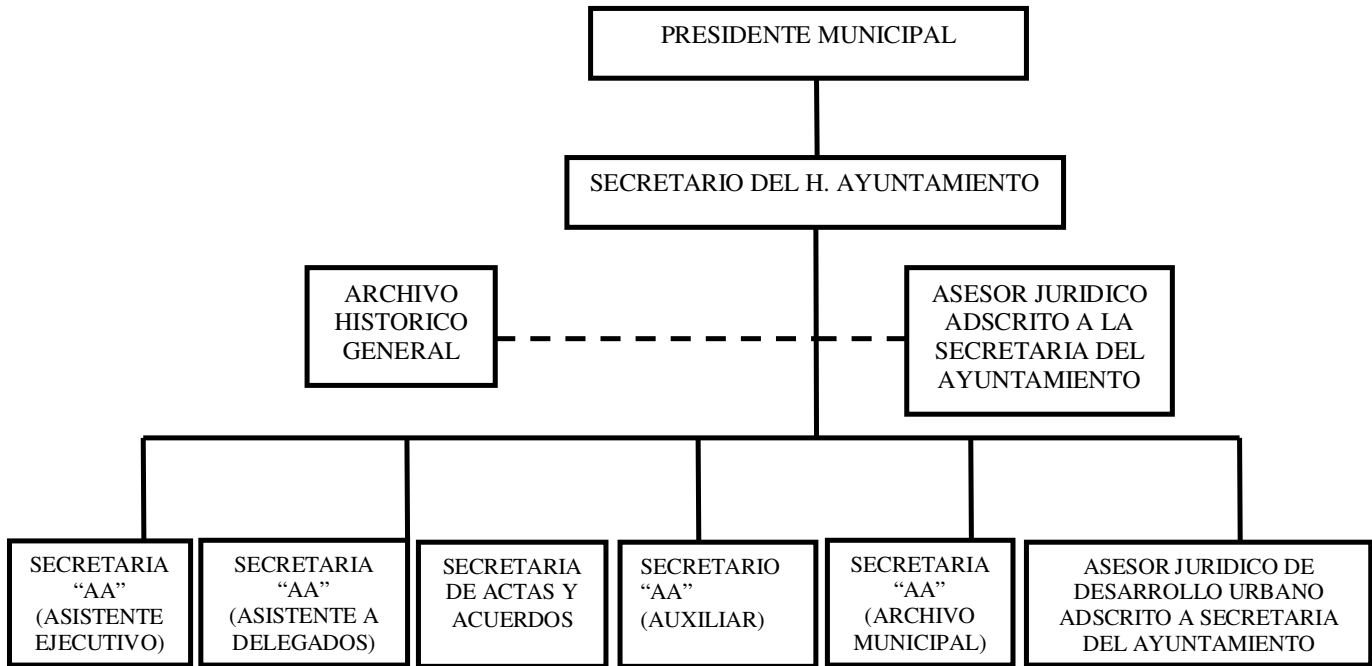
PRESIDENTE MUNICIPAL

SECRETARIO DEL H. AYUNTAMIENTO

ARCHIVO HISTORICO GENERAL

ASESOR JURIDICO ADSCRITO A LA SECRETARIA DEL AYUNTAMIENTO

SECRETARIA "AA" (ASISTENTE EJECUTIVO)

SECRETARIA "AA" (ASISTENTE A DELEGADOS)

SECRETARIA DE ACTAS Y ACUERDOS

SECRETARIO "AA" (AUXILIAR)

SECRETARIA "AA" (ARCHIVO MUNICIPAL)

ASESOR JURIDICO DE DESARROLLO URBANO ADSCRITO A SECRETARIA DEL AYUNTAMIENTO